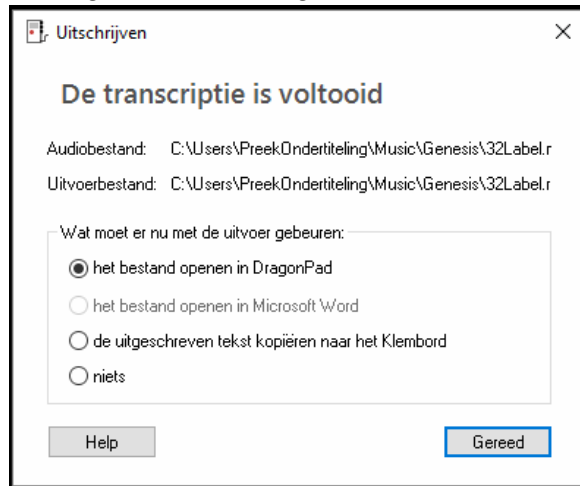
Uitschrijven

×

De transcriptie is voltooid

Audiobestand: C:\Users\PreekOndertiteling\Music\Genesis\32Label.r

Uitvoerbestand: C:\Users\PreekOndertiteling\Music\Genesis\32Label.r

Wat moet er nu met de uitvoer gebeuren:

het bestand openen in DragonPad

het bestand openen in Microsoft Word

de uitgeschreven tekst kopiëren naar het Klembord

niets

Help

Gereed